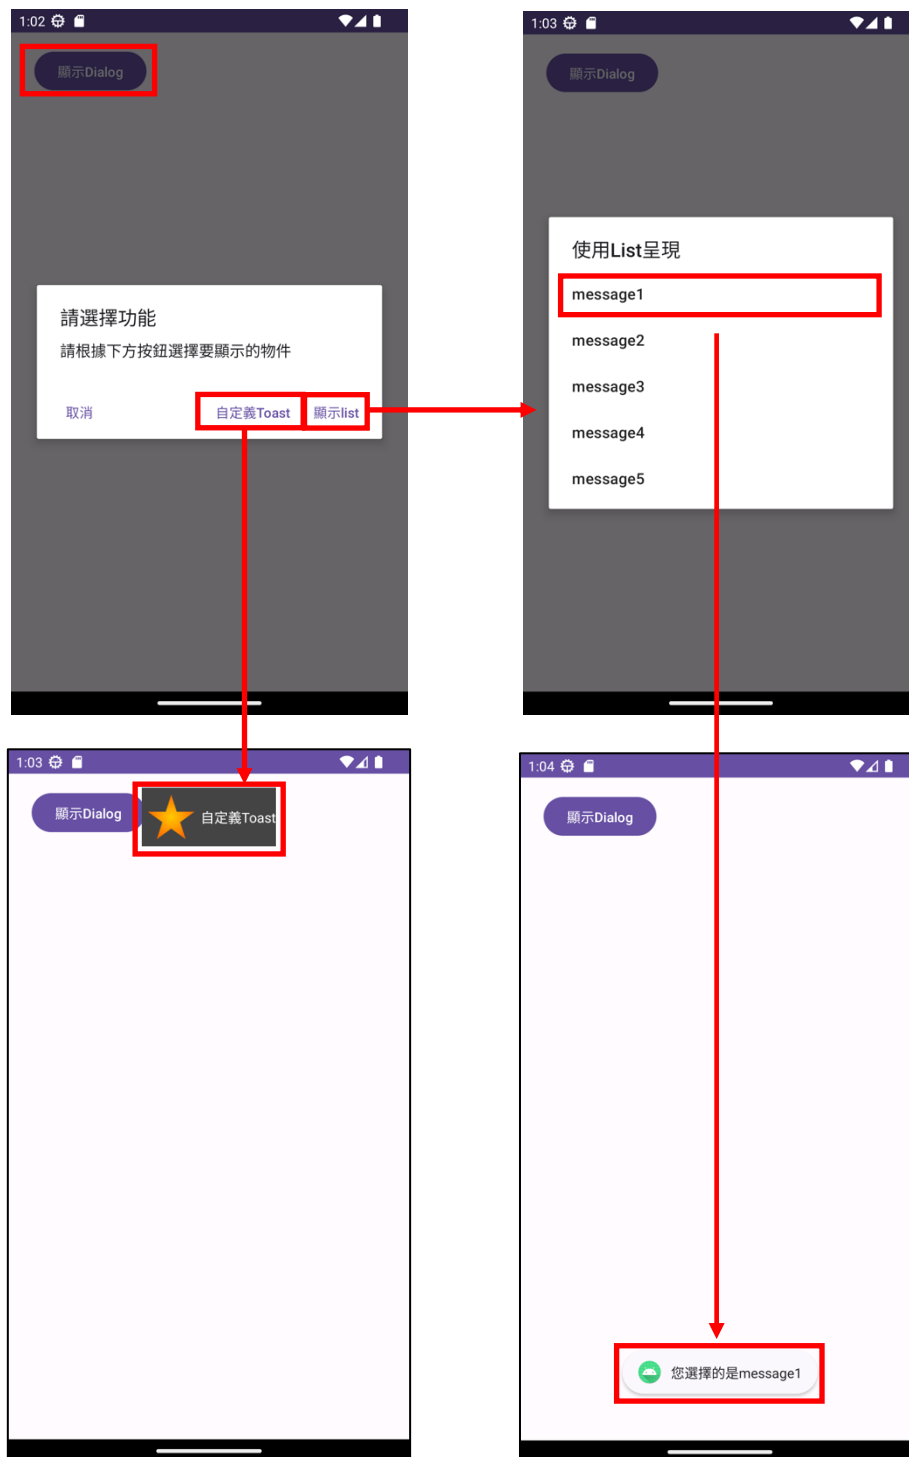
1:02

顯示Dialog

請選擇功能

請根據下方按鈕選擇要顯示的物件

取消

自定義Toast

顯示list

1:03

顯示Dialog

使用List呈現

message1

message2

message3

message4

message5

1:03

顯示Dialog

自定義Toast

1:04

顯示Dialog

您選擇的是message1